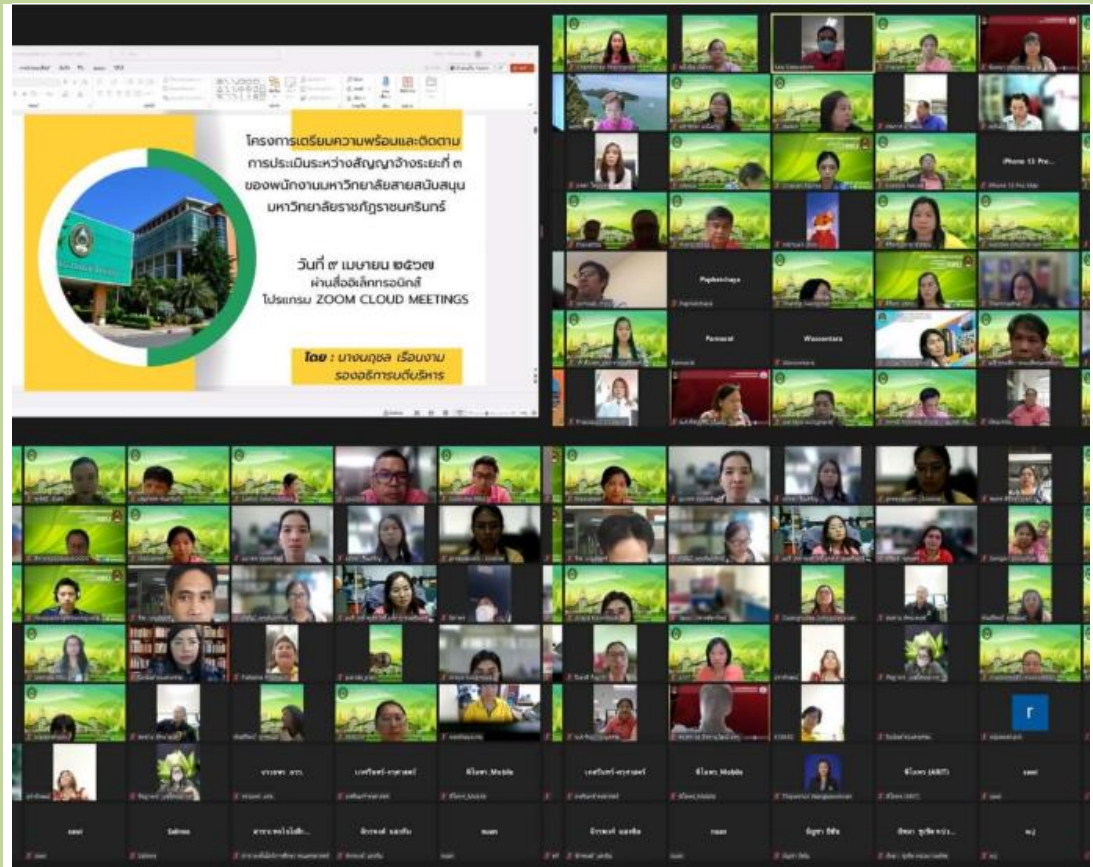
โครงการเตรียมความพร้อมและติดตาม การประเมินระหว่างสัญญาจ้างระยะที่ ๓ ของพนักงานมหาวิทยาลัยสายสนับสนุน มหาวิทยาลัยราชภัฏราชนครินทร์

วันที่ ๗ เมษายน ๒๕๖๗
ผ่านสื่ออิเล็กทรอนิกส์
โปรแกรม ZOOM CLOUD MEETINGS

โดย : นางนฤชล เรือนงาม
รองอธิการบดีบริหาร

iPhone 13 Pro
Paphatchaya
Pannarat
Wassantara
r
sasi
Salinee
วราภรณ์ ชาวรุ่งกร
ซีโอพา_Mobile
ซีโอพา (ABT)
sasi
nuan
nuan